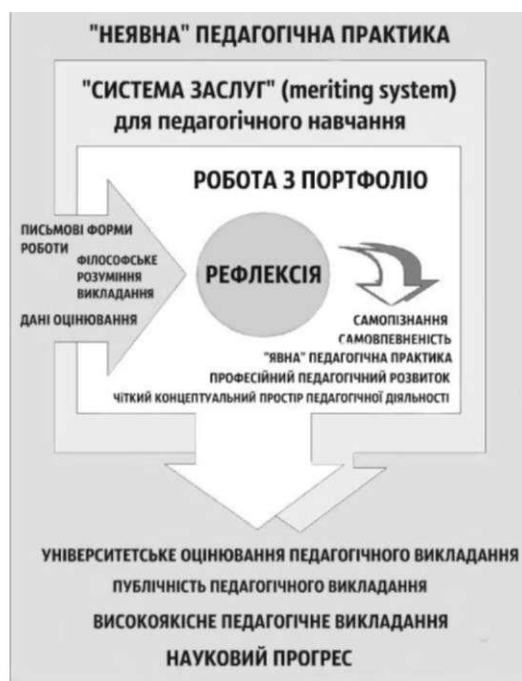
"НЕЯВНА" ПЕДАГОГІЧНА ПРАКТИКА

"СИСТЕМА ЗАСЛУГ" (meriting system) для педагогічного навчання

РОБОТА З ПОРТФОЛІО

ПИСЬМОВІ ФОРМИ РОБОТИ

ФІЛОСОФСЬКЕ РОЗУМІННЯ ВИКЛАДАННЯ

ДАНІ ОЦІНЮВАННЯ

РЕФЛЕКСІЯ

САМОПІЗНАННЯ
САМОВПЕВНЕНІСТЬ
"ЯВНА" ПЕДАГОГІЧНА ПРАКТИКА
ПРОФЕСІЙНИЙ ПЕДАГОГІЧНИЙ РОЗВИТОК
ЧІТКИЙ КОНЦЕПТУАЛЬНИЙ ПРОСТІР ПЕДАГОГІЧНОЇ ДІЯЛЬНОСТІ

УНІВЕРСИТЕТСЬКЕ ОЦІНЮВАННЯ ПЕДАГОГІЧНОГО ВИКЛАДАННЯ
ПУБЛІЧНІСТЬ ПЕДАГОГІЧНОГО ВИКЛАДАННЯ
ВИСОКОЯКІСНЕ ПЕДАГОГІЧНЕ ВИКЛАДАННЯ
НАУКОВИЙ ПРОГРЕС